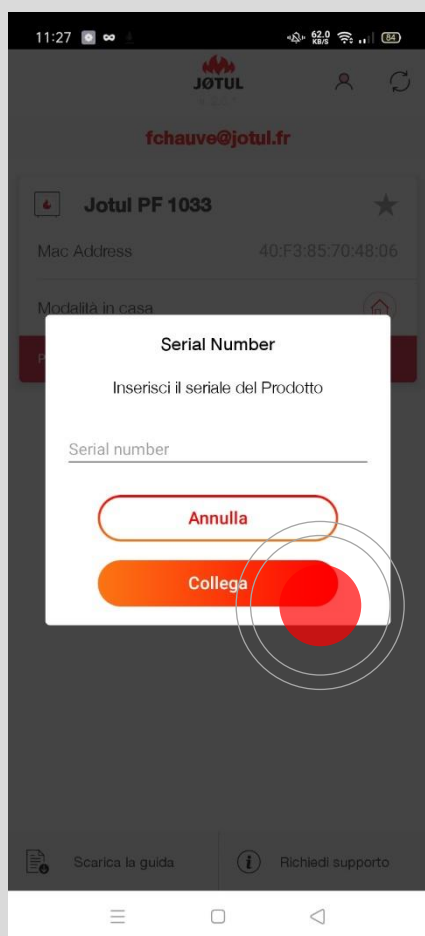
11:27 ∞ 62.0 KB/S 84

JØTUL

fchauve@jotul.fr

Jotul PF 1033

Mac Address 40:F3:85:70:48:06

Modalità in casa

Serial Number

Inserisci il seriale del Prodotto

Serial number

Annulla

Collega

Scarica la guida

Richiedi supporto